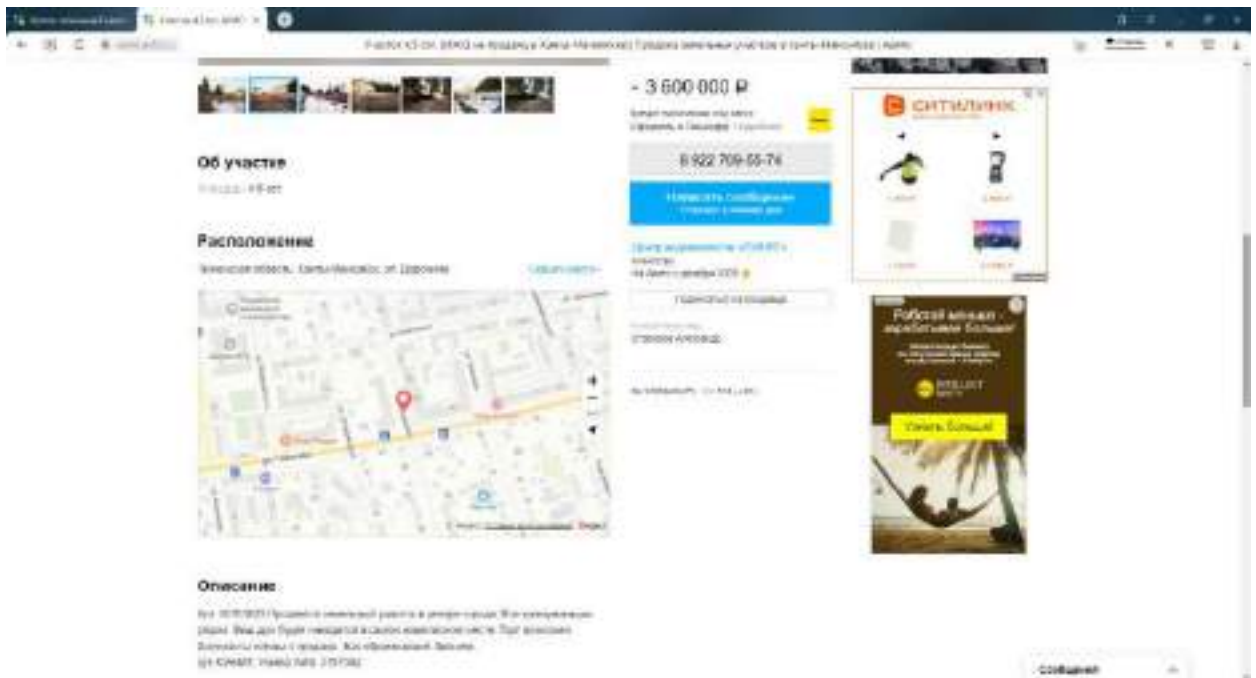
Об участке

Расположение

Ханты-Мансийский автономный округ, Ханты-Мансийск, ул. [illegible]

Описание

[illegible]

- 3 600 000 ₽

8 922 709-55-74

Написать сообщение

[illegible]

СИТИЛИНК

Работай меньше - зарабатывай больше!

Узнать больше

Сообщения